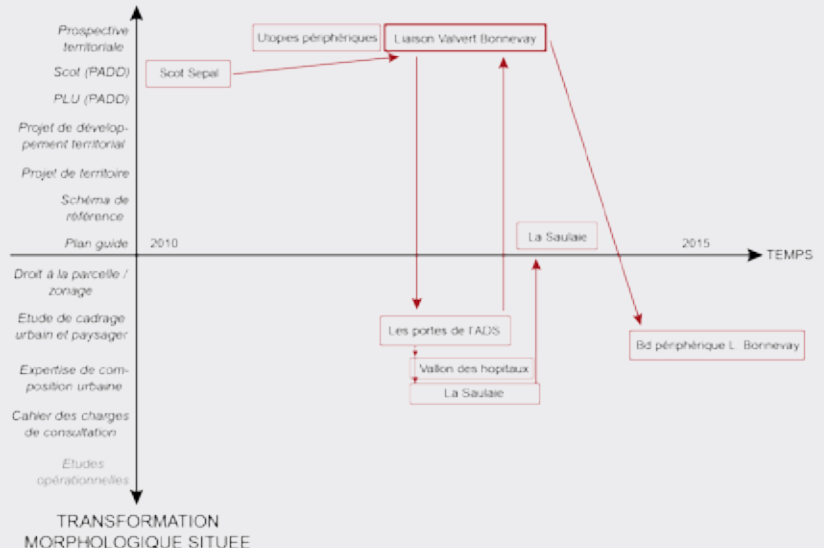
Prospective territoriale

Scot (PADD)

PLU (PADD)

Projet de développement territorial

Projet de territoire

Schéma de référence

Plan guide

Droit à la parcelle / zonage

Etude de cadrage urbain et paysager

Expertise de composition urbaine

Cahier des charges de consultation

Etudes opérationnelles

TRANSFORMATION MORPHOLOGIQUE SITUEE

Scot Sepal

Utopies périphériques

Liaison Valvert Bonnevay

2010

La Saulaie

2015

TEMPS

Les portes de l'ADS

Vallon des hopitaux

La Saulaie

Bd périphérique L. Bonnevay